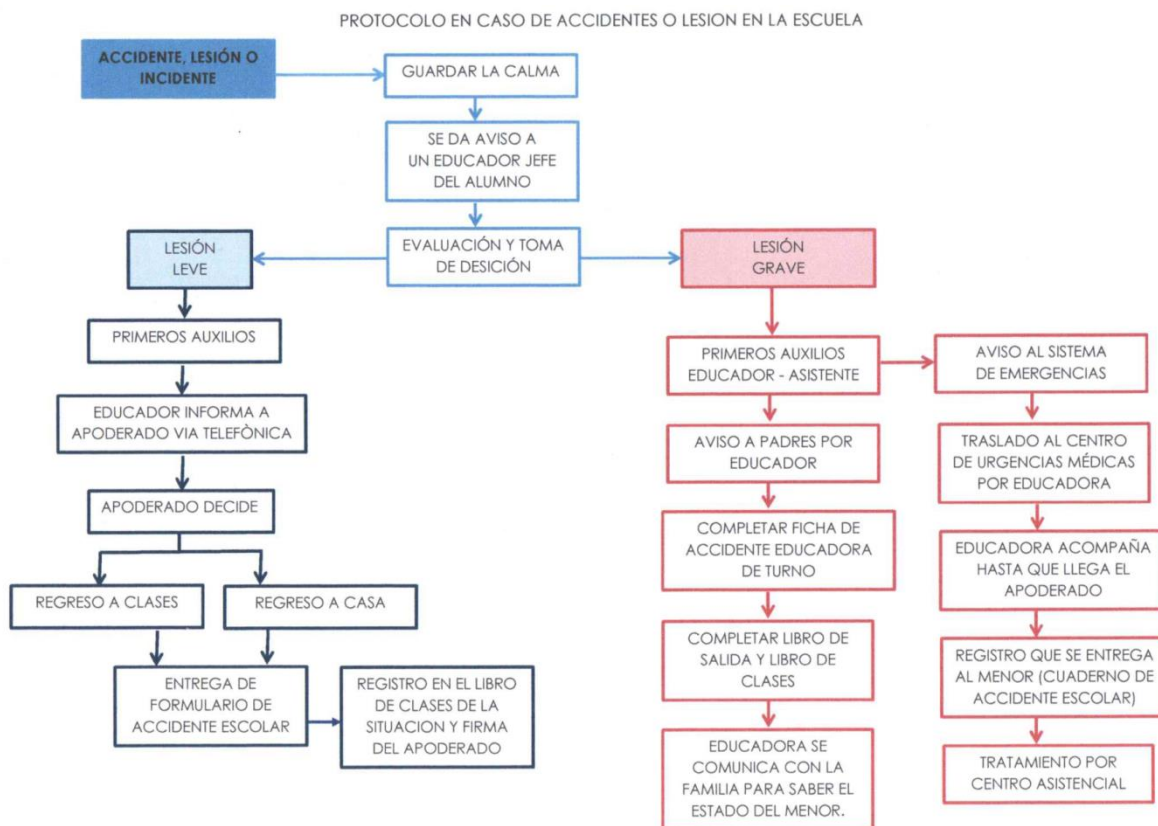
PROTOCOLO EN CASO DE ACCIDENTES O LESION EN LA ESCUELA

ACCIDENTE, LESIÓN O INCIDENTE

GUARDAR LA CALMA

SE DA AVISO A UN EDUCADOR JEFE DEL ALUMNO

EVALUACIÓN Y TOMA DE DESICIÓN

LESIÓN LEVE

PRIMEROS AUXILIOS

EDUCADOR INFORMA A APODERADO VIA TELEFÒNICA

APODERADO DECIDE

REGRESO A CLASES

REGRESO A CASA

ENTREGA DE FORMULARIO DE ACCIDENTE ESCOLAR

REGISTRO EN EL LIBRO DE CLASES DE LA SITUACION Y FIRMA DEL APODERADO

LESIÓN GRAVE

PRIMEROS AUXILIOS EDUCADOR - ASISTENTE

AVISO A PADRES POR EDUCADOR

COMPLETAR FICHA DE ACCIDENTE EDUCADORA DE TURNO

COMPLETAR LIBRO DE SALIDA Y LIBRO DE CLASES

EDUCADORA SE COMUNICA CON LA FAMILIA PARA SABER EL ESTADO DEL MENOR.

AVISO AL SISTEMA DE EMERGENCIAS

TRASLADO AL CENTRO DE URGENCIAS MÉDICAS POR EDUCADORA

EDUCADORA ACOMPAÑA HASTA QUE LLEGA EL APODERADO

REGISTRO QUE SE ENTREGA AL MENOR (CUADERNO DE ACCIDENTE ESCOLAR)

TRATAMIENTO POR CENTRO ASISTENCIAL